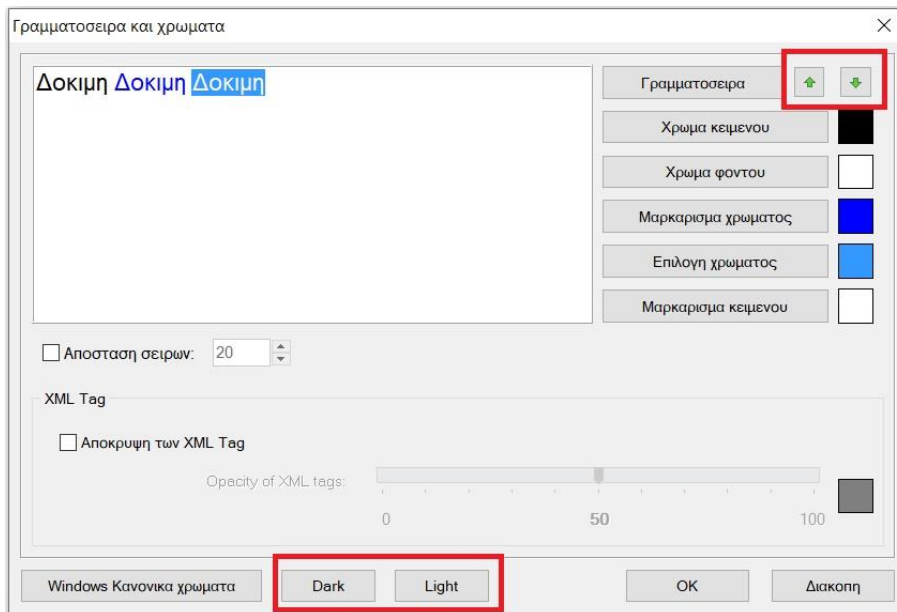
Γραμματοσειρα και χρωματα

×

Δοκιμη Δοκιμη Δοκιμη

Γραμματοσειρα

Χρωμα κειμενου

Χρωμα φοντου

Μαρκαρισμα χρωματος

Επιλογη χρωματος

Μαρκαρισμα κειμενου

Αποσταση σειρων: 20

XML Tag

Αποκρυψη των XML Tag

Opacity of XML tags:

0 50 100

Windows Κανονικα χρωματα

Dark

Light

OK

Διακοπη